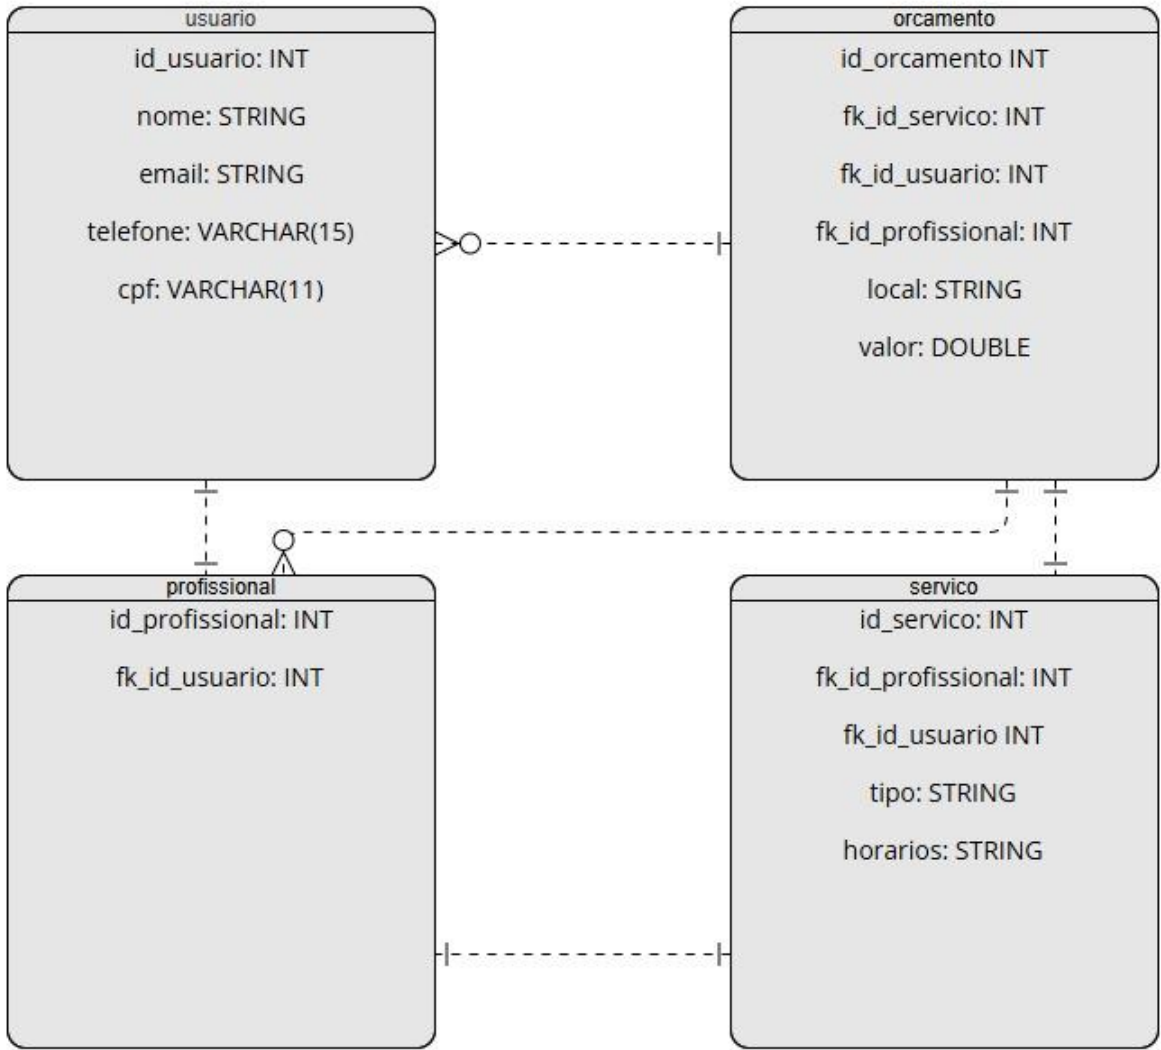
usuario

id_usuario: INT

nome: STRING

email: STRING

telefone: VARCHAR(15)

cpf: VARCHAR(11)

orcamento

id_orcamento INT

fk_id_servico: INT

fk_id_usuario: INT

fk_id_profissional: INT

local: STRING

valor: DOUBLE

profissional

id_profissional: INT

fk_id_usuario: INT

servico

id_servico: INT

fk_id_profissional: INT

fk_id_usuario INT

tipo: STRING

horarios: STRING